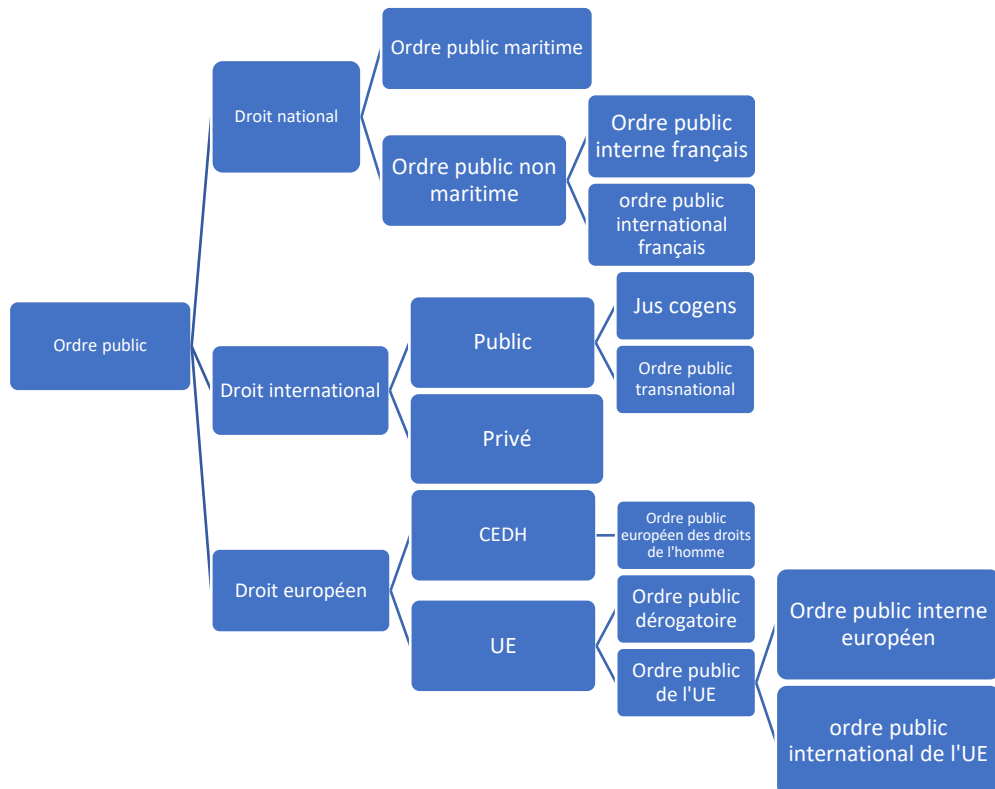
Ordre public

Droit national

Ordre public maritime

Ordre public non maritime

Ordre public interne français

ordre public international français

Droit international

Public

Jus cogens

Ordre public transnational

Privé

Droit européen

CEDH

Ordre public européen des droits de l'homme

UE

Ordre public dérogatoire

Ordre public de l'UE

Ordre public interne européen

ordre public international de l'UE